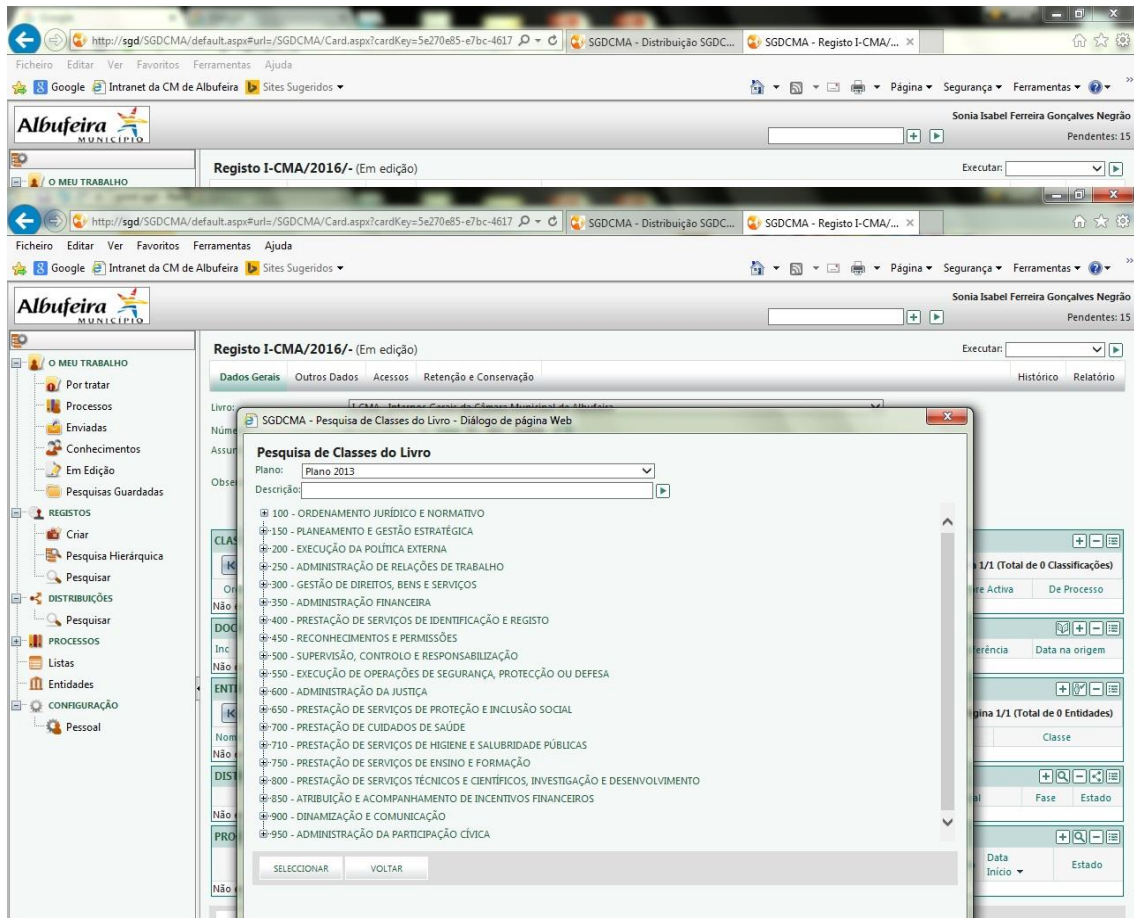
http://sgd/SGDCMA/default.aspx#url=/SGDCMA/Card.aspx?cardKey=5e270e85-e7bc-4617
SGDCMA - Distribuição SGDC...
SGDCMA - Registo I-CMA/...

Ficheiro Editar Ver Favoritos Ferramentas Ajuda
Google Intranet da CM de Albufeira Sites Sugeridos
Página Segurança Ferramentas

Albufeira MUNICÍPIO
Sonia Isabel Ferreira Gonçalves Negrão
Pendentes: 15

O MEU TRABALHO
Registo I-CMA/2016/- (Em edição)
Executar:

http://sgd/SGDCMA/default.aspx#url=/SGDCMA/Card.aspx?cardKey=5e270e85-e7bc-4617
SGDCMA - Distribuição SGDC...
SGDCMA - Registo I-CMA/...

Ficheiro Editar Ver Favoritos Ferramentas Ajuda
Google Intranet da CM de Albufeira Sites Sugeridos
Página Segurança Ferramentas

Albufeira MUNICÍPIO
Sonia Isabel Ferreira Gonçalves Negrão
Pendentes: 15

O MEU TRABALHO
Por tratar
Processos
Enviadas
Conhecimentos
Em Edição
Pesquisas Guardadas
REGISTOS
Criar
Pesquisa Hierárquica
Pesquisar
DISTRIBUIÇÕES
Pesquisar
PROCESSOS
Listas
Entidades
CONFIGURAÇÃO
Pessoal

Registo I-CMA/2016/- (Em edição)
Executar:
Dados Gerais Outros Dados Acessos Retenção e Conservação
Histórico Relatório

Livro:
Núme
Assu
Obse
CLAS
Or
Não
1/1 (Total de 0 Classificações)
ire Activa De Processo
DOC
Inc
Não
erência Data na origem
ENTI
Nom
Não
gina 1/1 (Total de 0 Entidades)
Classe
DIST
Não
al Fase Estado
PRO
Data Início Estado
Não

SGDCMA - Pesquisa de Classes do Livro - Diálogo de página Web
Pesquisa de Classes do Livro
Plano: Plano 2013
Descrição:
100 - ORDENAMENTO JURÍDICO E NORMATIVO
150 - PLANEAMENTO E GESTÃO ESTRATÉGICA
200 - EXECUÇÃO DA POLÍTICA EXTERNA
250 - ADMINISTRAÇÃO DE RELAÇÕES DE TRABALHO
300 - GESTÃO DE DIREITOS, BENS E SERVIÇOS
350 - ADMINISTRAÇÃO FINANCEIRA
400 - PRESTAÇÃO DE SERVIÇOS DE IDENTIFICAÇÃO E REGISTO
450 - RECONHECIMENTOS E PERMISSÕES
500 - SUPERVISÃO, CONTROLO E RESPONSABILIZAÇÃO
550 - EXECUÇÃO DE OPERAÇÕES DE SEGURANÇA, PROTECÇÃO OU DEFESA
600 - ADMINISTRAÇÃO DA JUSTIÇA
650 - PRESTAÇÃO DE SERVIÇOS DE PROTEÇÃO E INCLUSÃO SOCIAL
700 - PRESTAÇÃO DE CUIDADOS DE SAÚDE
710 - PRESTAÇÃO DE SERVIÇOS DE HIGIENE E SALUBRIDADE PÚBLICAS
750 - PRESTAÇÃO DE SERVIÇOS DE ENSINO E FORMAÇÃO
800 - PRESTAÇÃO DE SERVIÇOS TÉCNICOS E CIENTÍFICOS, INVESTIGAÇÃO E DESENVOLVIMENTO
850 - ATRIBUIÇÃO E ACOMPANHAMENTO DE INCENTIVOS FINANCEIROS
900 - DINAMIZAÇÃO E COMUNICAÇÃO
950 - ADMINISTRAÇÃO DA PARTICIPAÇÃO CÍVICA
SELECCIONAR VOLTAR